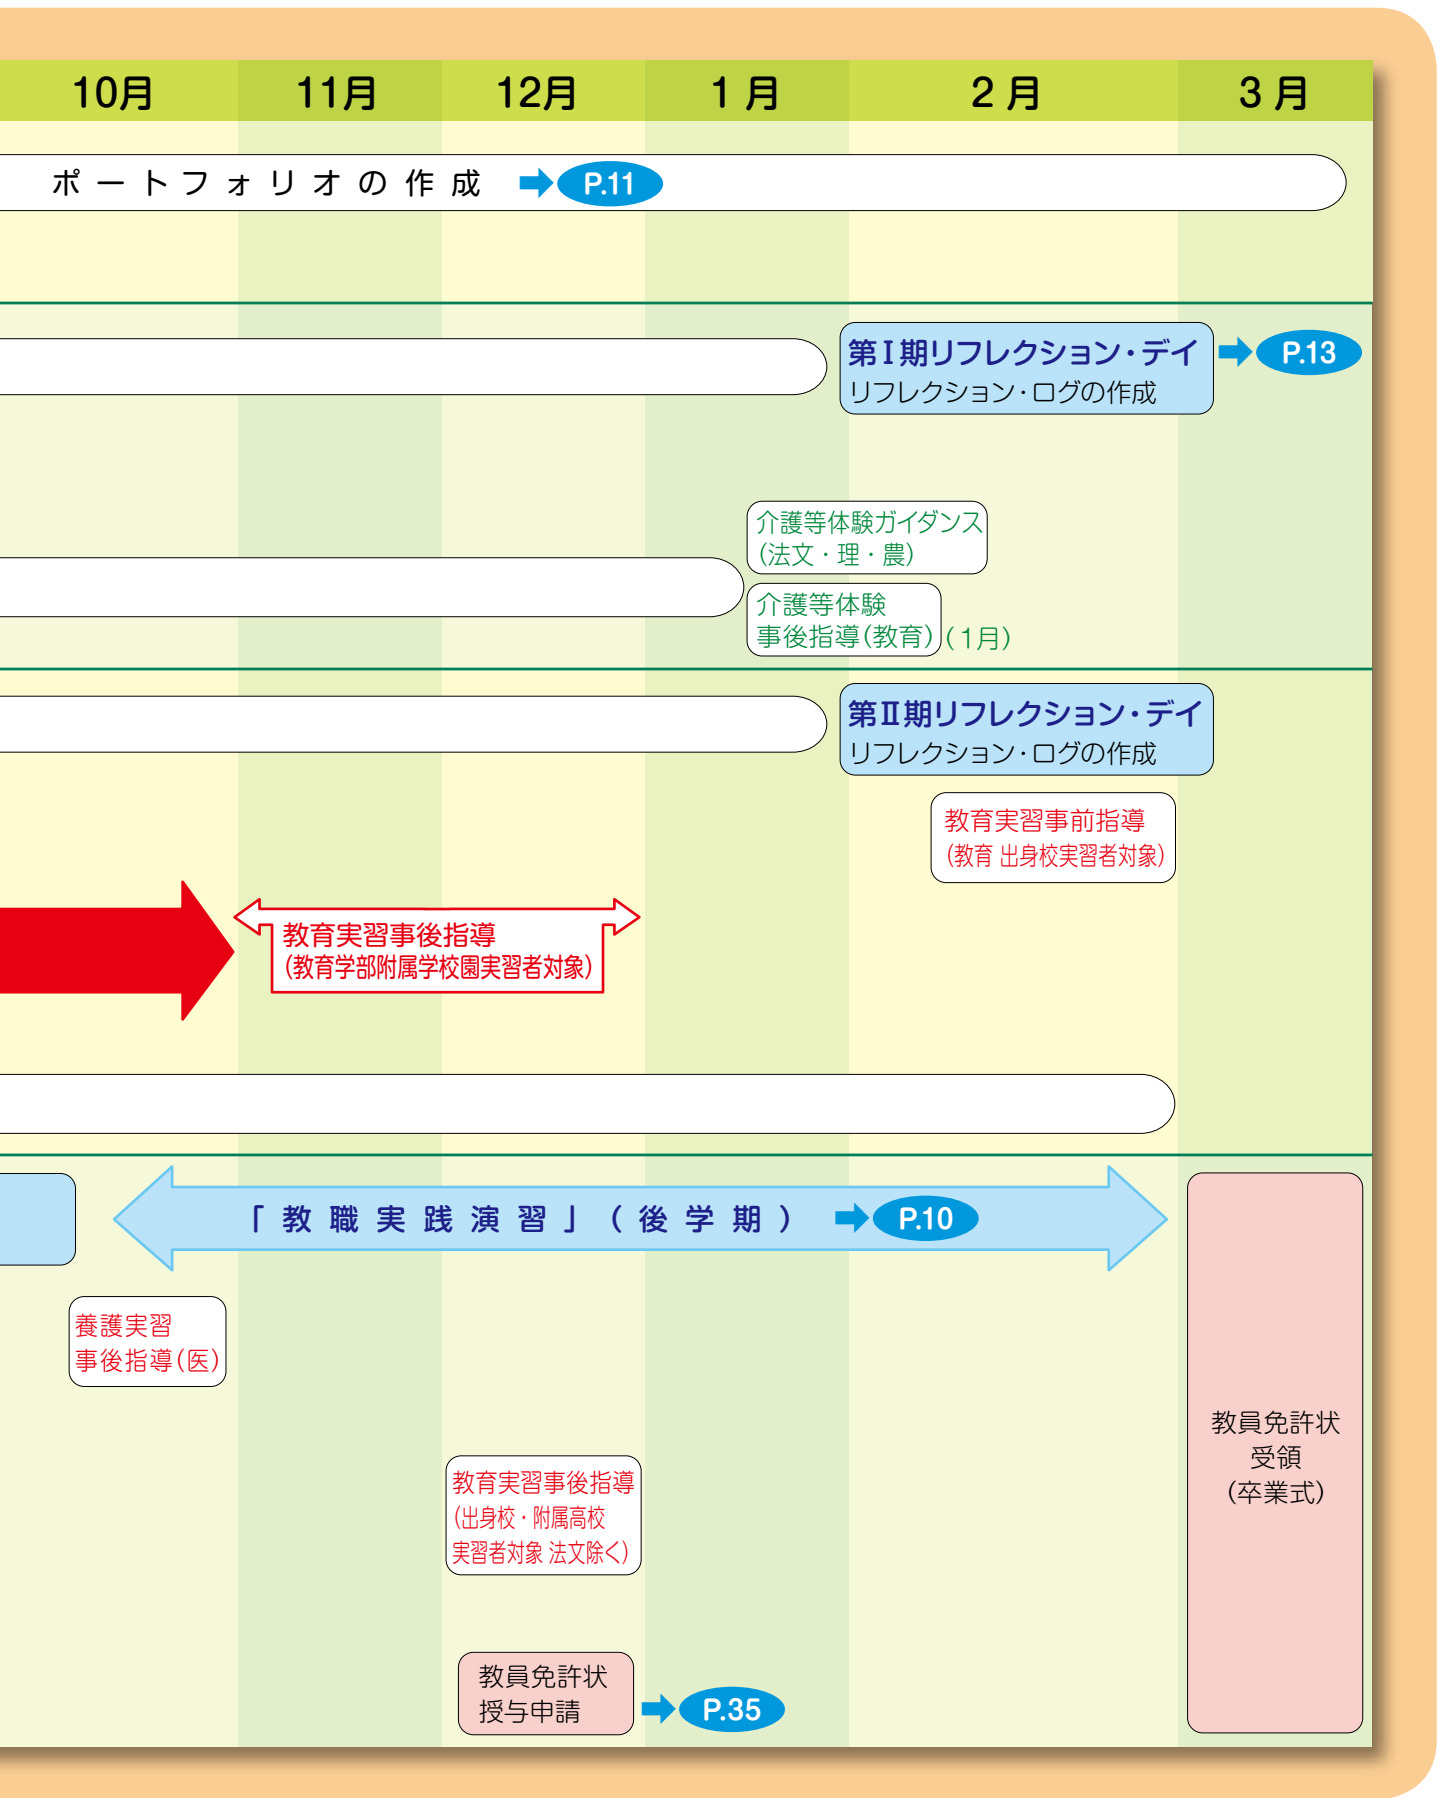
| 10月 | 11月 | 12月 | 1月 | 2月 | 3月 |
|---|---|---|---|---|---|

ポートフォリオの作成 P.11

第Ⅰ期リフレクション・デイ
リフレクション・ログの作成 P.13

介護等体験ガイダンス
(法文・理・農)

介護等体験
事後指導(教育)(1月)

第Ⅱ期リフレクション・デイ
リフレクション・ログの作成

教育実習事前指導
(教育 出身校実習者対象)

教育実習事後指導
(教育学部附属学校園実習者対象)

「教職実践演習」(後学期) P.10

養護実習
事後指導(医)

教育実習事後指導
(出身校・附属高校
実習者対象 法文除く)

教員免許状
授与申請 P.35

教員免許状
受領
(卒業式)